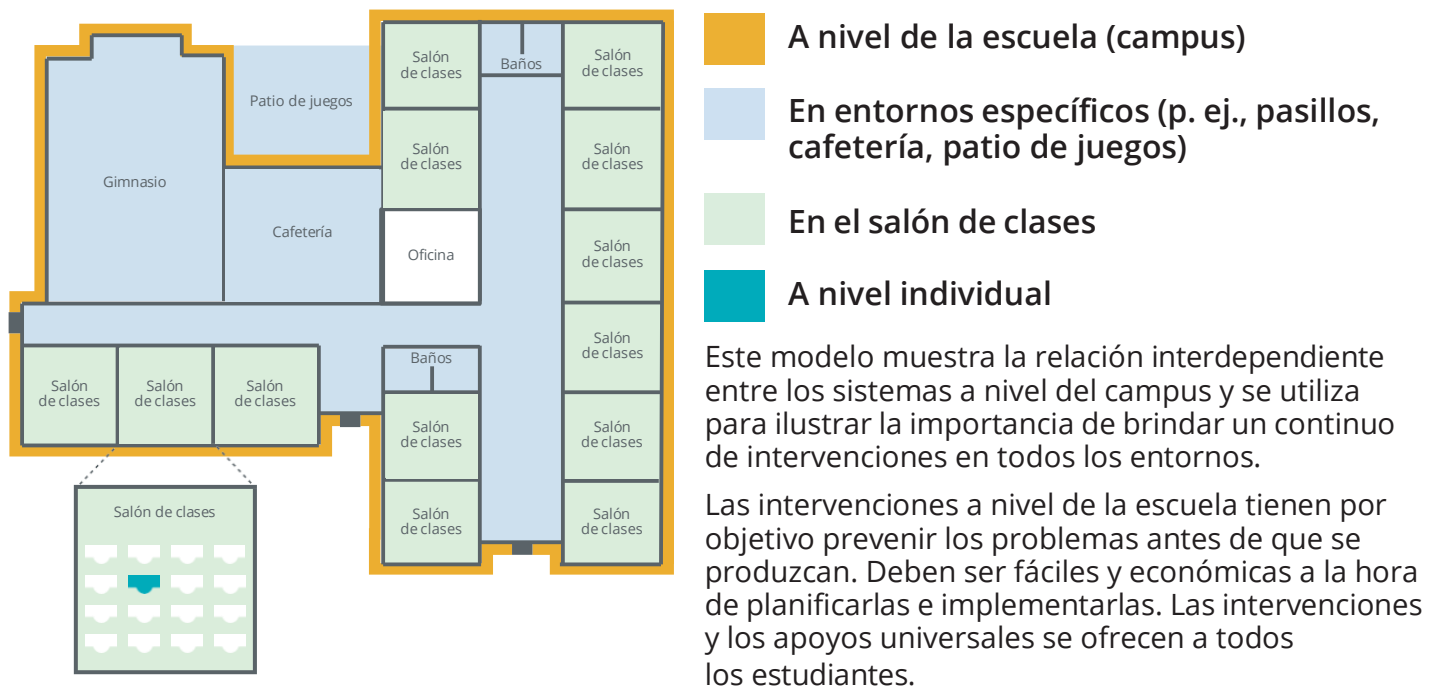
Patio de juegos

Gimnasio

Cafetería

Salón de clases

Salón de clases

Oficina

Baños

Salón de clases

Salón de clases

Salón de clases

Salón de clases

Salón de clases

Salón de clases

Salón de clases

Salón de clases

Salón de clases

Baños

Salón de clases

Salón de clases

Salón de clases

Salón de clases

A nivel de la escuela (campus)

En entornos específicos (p. ej., pasillos, cafetería, patio de juegos)

En el salón de clases

A nivel individual

Este modelo muestra la relación interdependiente entre los sistemas a nivel del campus y se utiliza para ilustrar la importancia de brindar un continuo de intervenciones en todos los entornos.

Las intervenciones a nivel de la escuela tienen por objetivo prevenir los problemas antes de que se produzcan. Deben ser fáciles y económicas a la hora de planificarlas e implementarlas. Las intervenciones y los apoyos universales se ofrecen a todos los estudiantes.